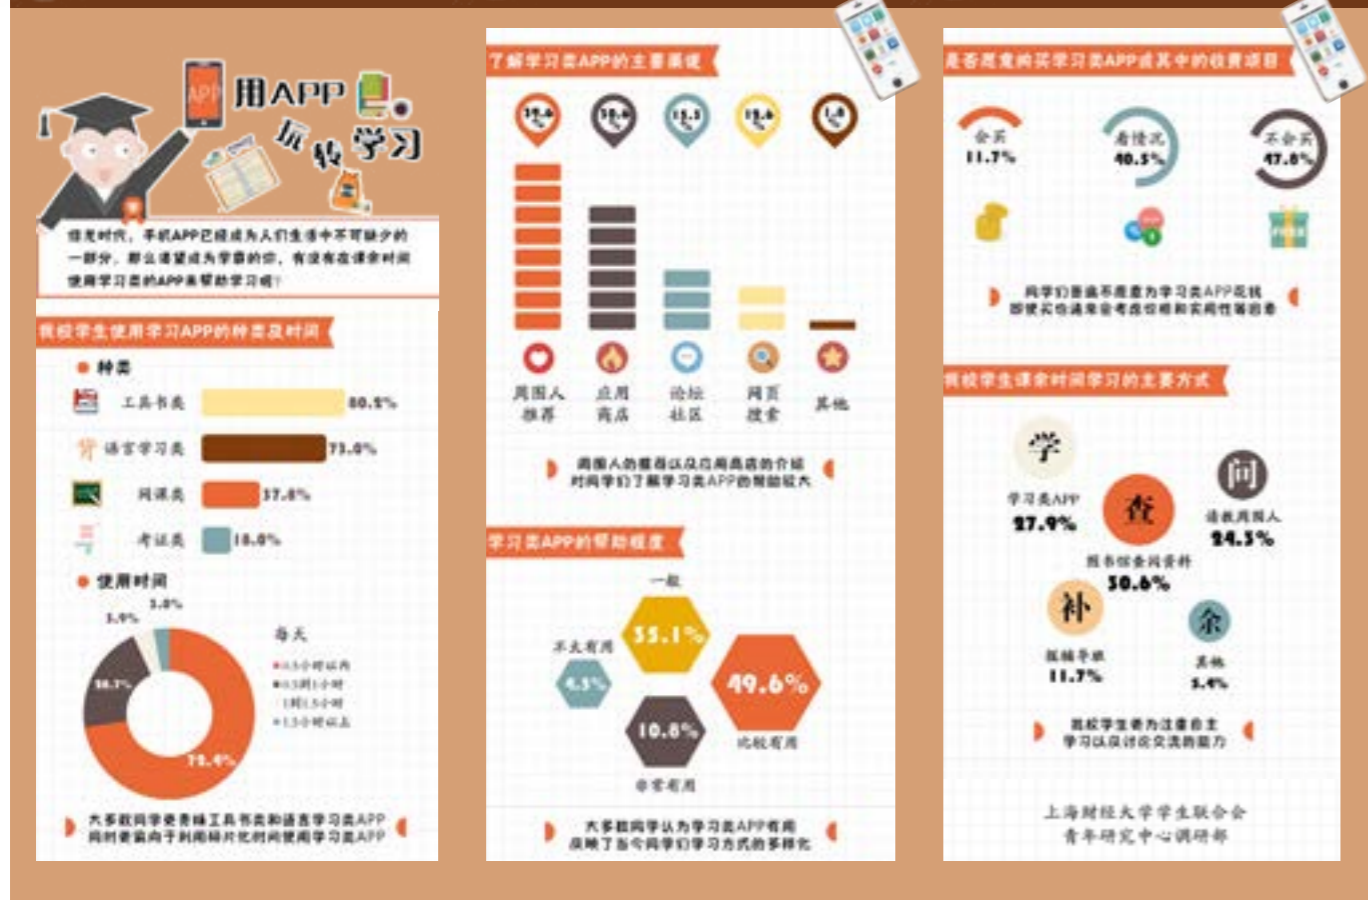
用APP 玩转学习

信息时代，手机APP已经成为人们生活中不可缺少的一部分，那么渴望成为学霸的你，有没有在课余时间使用学习类的APP来帮助学习呢？

我校学生使用学习APP的种类及时间

种类

工具书类 80.5%

语言学习类 73.0%

网课类 37.8%

考证类 18.0%

使用时间

3.0%

3.9%

每天

20.7%

72.4%

0.5小时以内

0.5到1小时

1到1.5小时

1.5小时以上

大多数同学使用工具书类和语言学习类APP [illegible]

了解学习类APP的主要渠道

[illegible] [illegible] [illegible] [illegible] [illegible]

周围人推荐

应用商店

论坛社区

网页搜索

其他

周围人的推荐以及应用商店的介绍对同学们了解学习类APP的帮助较大

学习类APP的帮助程度

一般

35.1%

不太有用

4.5%

49.6%

10.8%

比较有用

非常有用

大多数同学认为学习类APP有用 反映了当今同学们学习方式的多样化

是否愿意购买学习类APP或其中的收费项目

会买 11.7%

看情况 40.5%

不会买 47.8%

同学们普遍不愿意为学习类APP花钱 即使买也通常会考虑价格和实用性等因素

我校学生课余时间学习的主要方式

学

学习类APP 27.9%

查

图书馆查阅资料 30.6%

问

请教周围人 24.3%

补

辅导手册 11.7%

余

其他 5.4%

我校学生更为注重自主学习以及讨论交流的能力

上海财经大学学生联合会
青年研究中心调研部